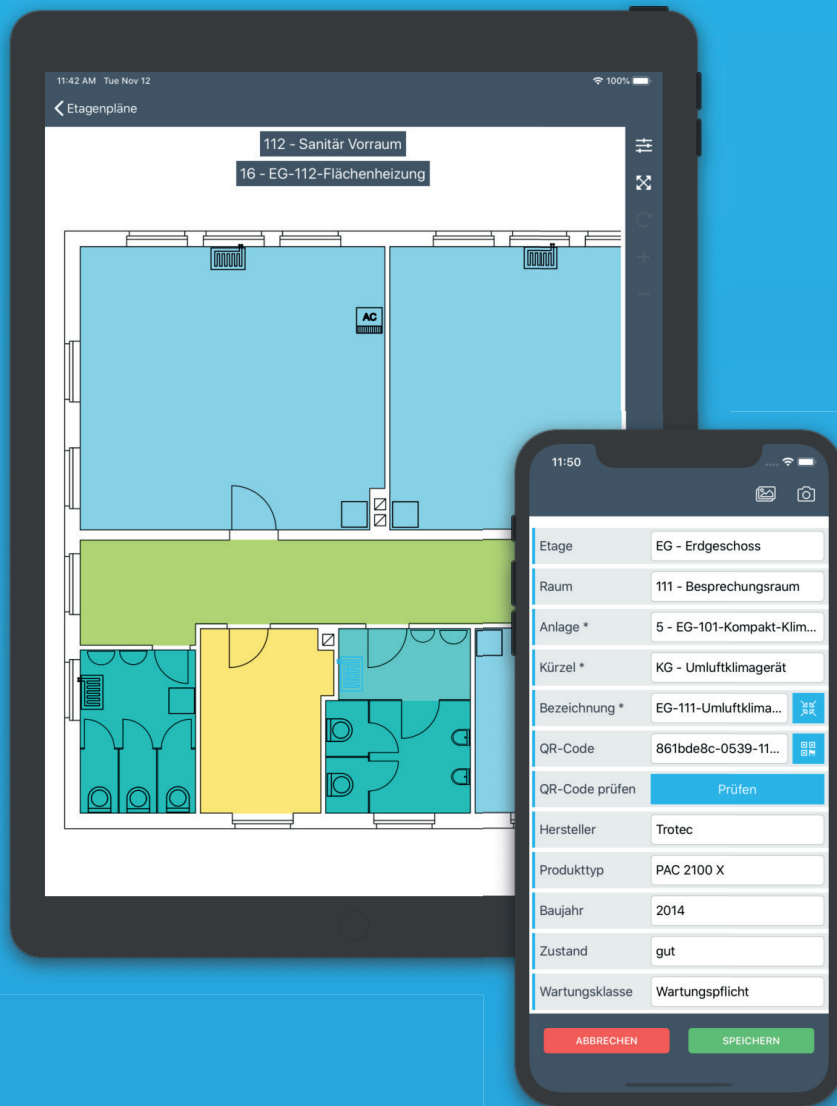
11:42 AM Tue Nov 12

100%

Etagenpläne

112 - Sanitär Vorraum

16 - EG-112-Flächenheizung

AC

11:50

| | |
|---|---|
| Etage | EG - Erdgeschoss |
| Raum | 111 - Besprechungsraum |
| Anlage * | 5 - EG-101-Kompakt-Klim... |
| Kürzel * | KG - Umluftklimagerät |
| Bezeichnung * | EG-111-Umluftklima... |
| QR-Code | 861bde8c-0539-11... |
| QR-Code prüfen | Prüfen |
| Hersteller | Trotec |
| Produkttyp | PAC 2100 X |
| Baujahr | 2014 |
| Zustand | gut |
| Wartungsklasse | Wartungspflicht |

ABBRECHEN

SPEICHERN